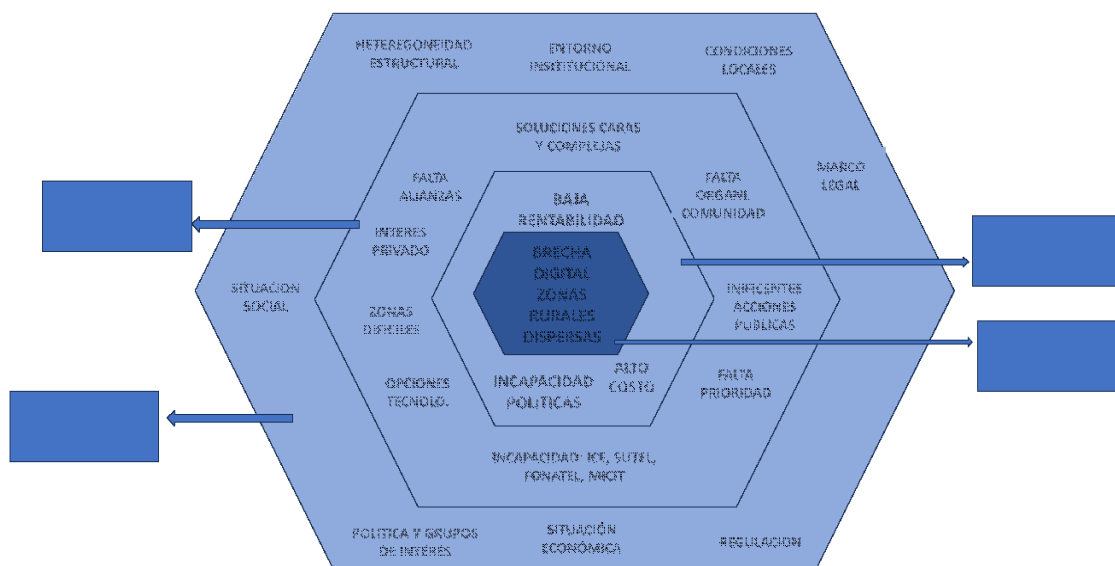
HETEROGENEIDAD ESTRUCTURAL

ENTORNO INSTITUCIONAL

CONDICIONES LOCALES

SOLUCIONES CARAS Y COMPLEJAS

MARCO LEGAL

FALTA ALIANZAS

FALTA ORGANI. COMUNIDAD

BAJA RENTABILIDAD

INTERES PRIVADO

BRECHA DIGITAL ZONAS RURALES DISPERSAS

SITUACION SOCIAL

INEFICIENTES ACCIONES PUBLICAS

ZONAS DIFICILES

ALTO COSTO

OPCIONES TECNOLO.

INCAPACIDAD POLITICAS

FALTA PRIORIDAD

INCAPACIDAD: ICE, SUTEL, FONATEL, MICIT

POLITICA Y GRUPOS DE INTERES

SITUACIÓN ECONÓMICA

REGULACION